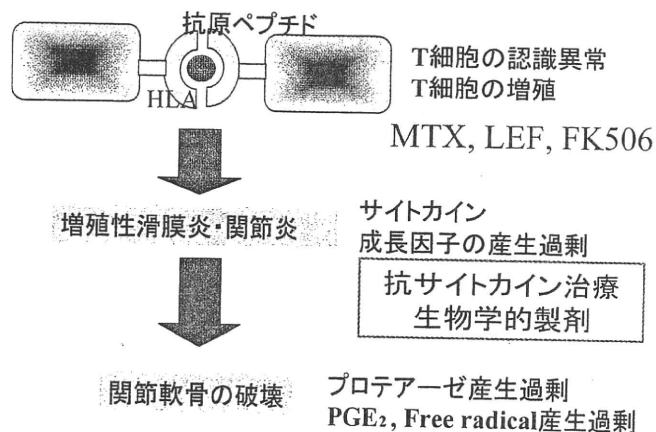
抗原ペプチド

HLA

T細胞の認識異常
T細胞の増殖

MTX, LEF, FK506

増殖性滑膜炎・関節炎

サイトカイン
成長因子の産生過剰

抗サイトカイン治療
生物学的製剤

関節軟骨の破壊

プロテアーゼ産生過剰
$PGE_2$, Free radical産生過剰